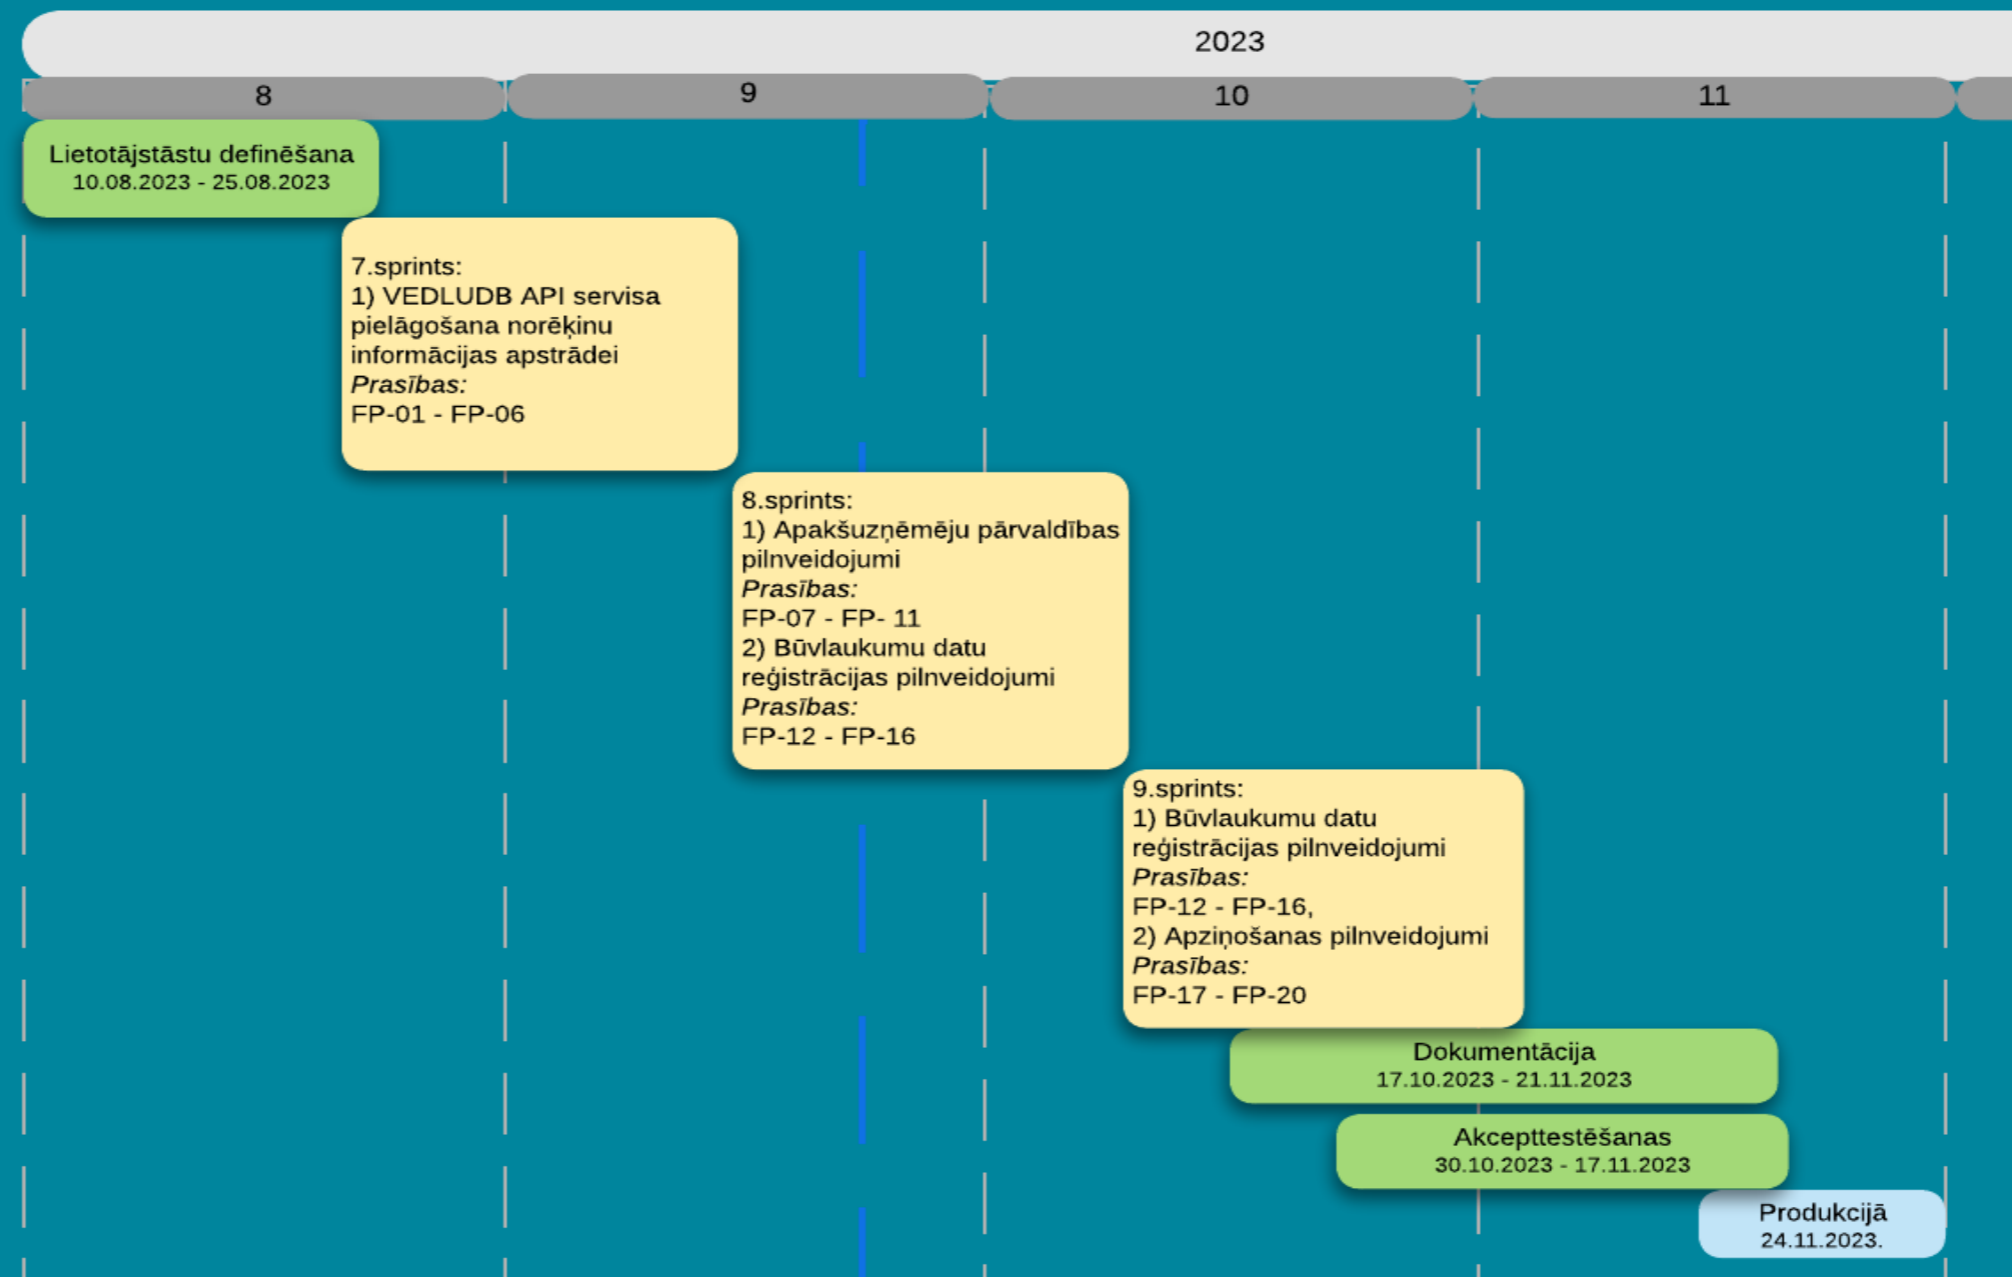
2023

8

9

10

11

Lietotājstāstu definēšana
10.08.2023 - 25.08.2023

7.sprints:
1) VEDLUDB API servisa pielāgošana norēķinu informācijas apstrādei
*Prasības:*
FP-01 - FP-06

8.sprints:
1) Apakšuzņēmēju pārvaldības pilnveidojumi
*Prasības:*
FP-07 - FP- 11
2) Būvlaukumu datu reģistrācijas pilnveidojumi
*Prasības:*
FP-12 - FP-16

9.sprints:
1) Būvlaukumu datu reģistrācijas pilnveidojumi
*Prasības:*
FP-12 - FP-16,
2) Apziņošanas pilnveidojumi
*Prasības:*
FP-17 - FP-20

Dokumentācija
17.10.2023 - 21.11.2023

Akcepttestēšanas
30.10.2023 - 17.11.2023

Produkcijā
24.11.2023.